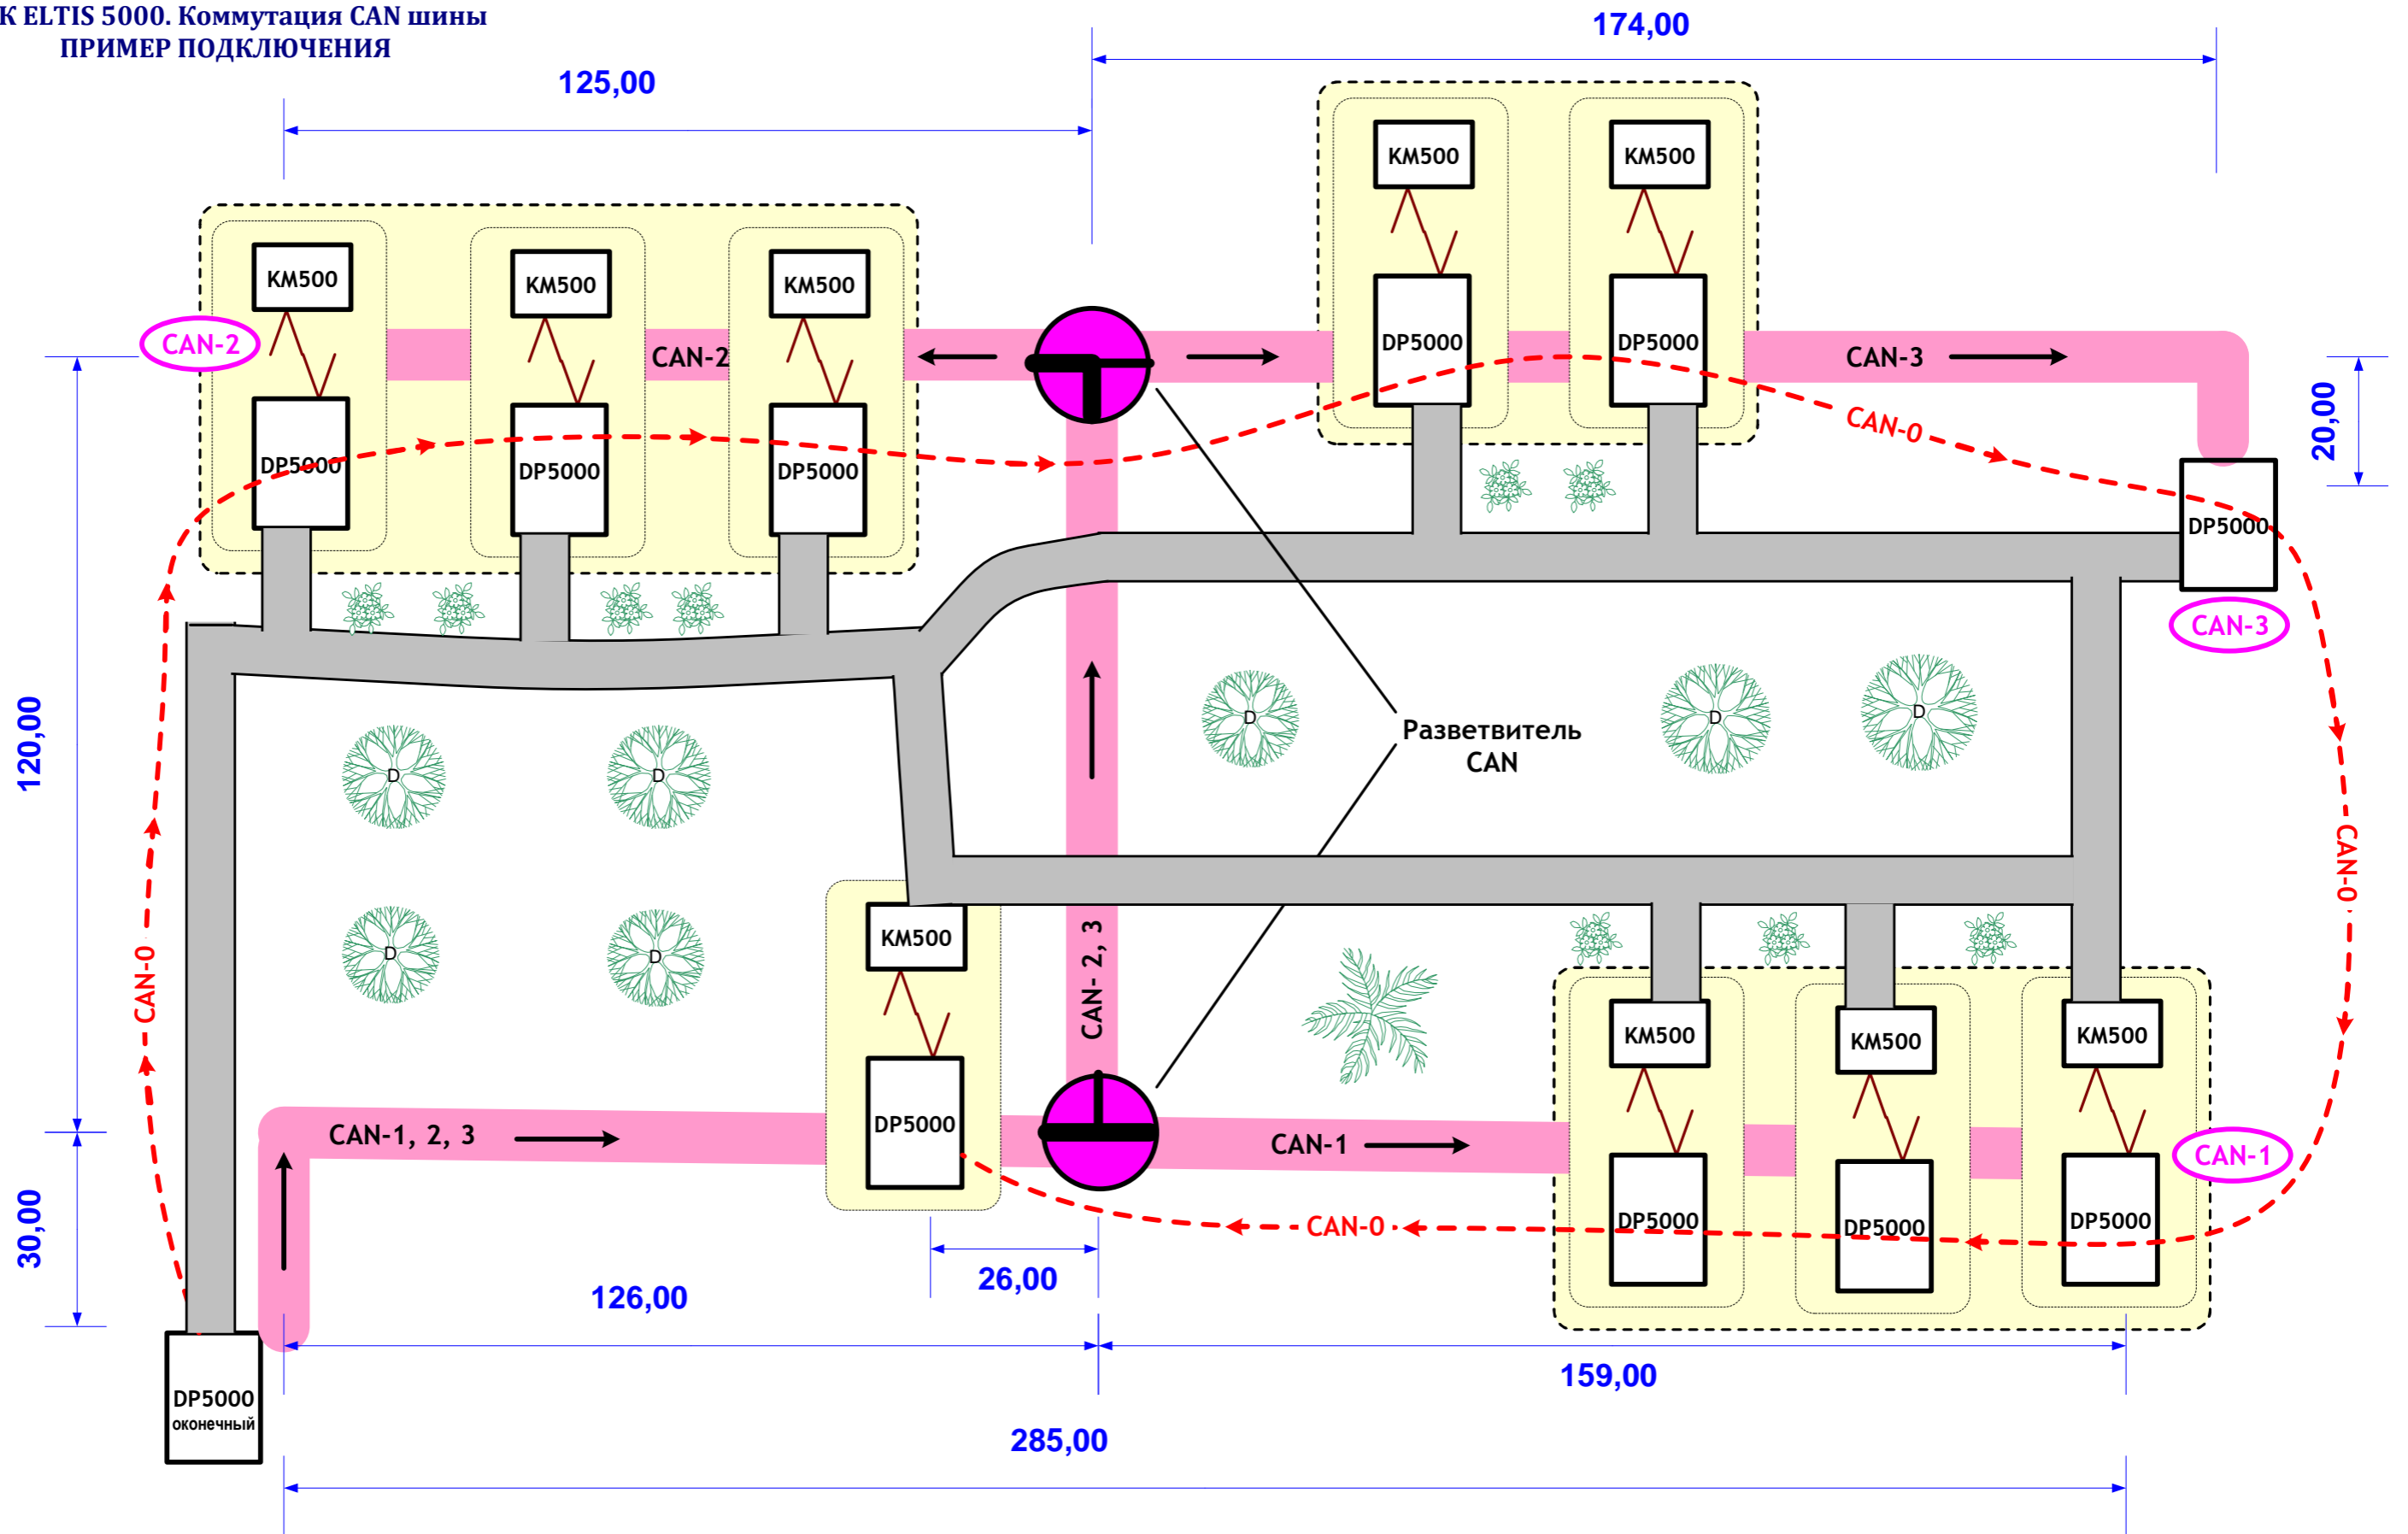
К ELTIS 5000. Коммутация CAN шины
ПРИМЕР ПОДКЛЮЧЕНИЯ

174,00
125,00

KM500
KM500
KM500
KM500
KM500

CAN-2
CAN-2
CAN-3

DP5000
DP5000
DP5000
DP5000
DP5000

CAN-0
20,00
DP5000
CAN-3

120,00

Разветвитель CAN

CAN-0
CAN-0
CAN- 2, 3

KM500
KM500
KM500
KM500

CAN-1, 2, 3
DP5000
CAN-1
CAN-1

30,00

DP5000
DP5000
DP5000

CAN-0

126,00
26,00

DP5000
оконечный

159,00
285,00